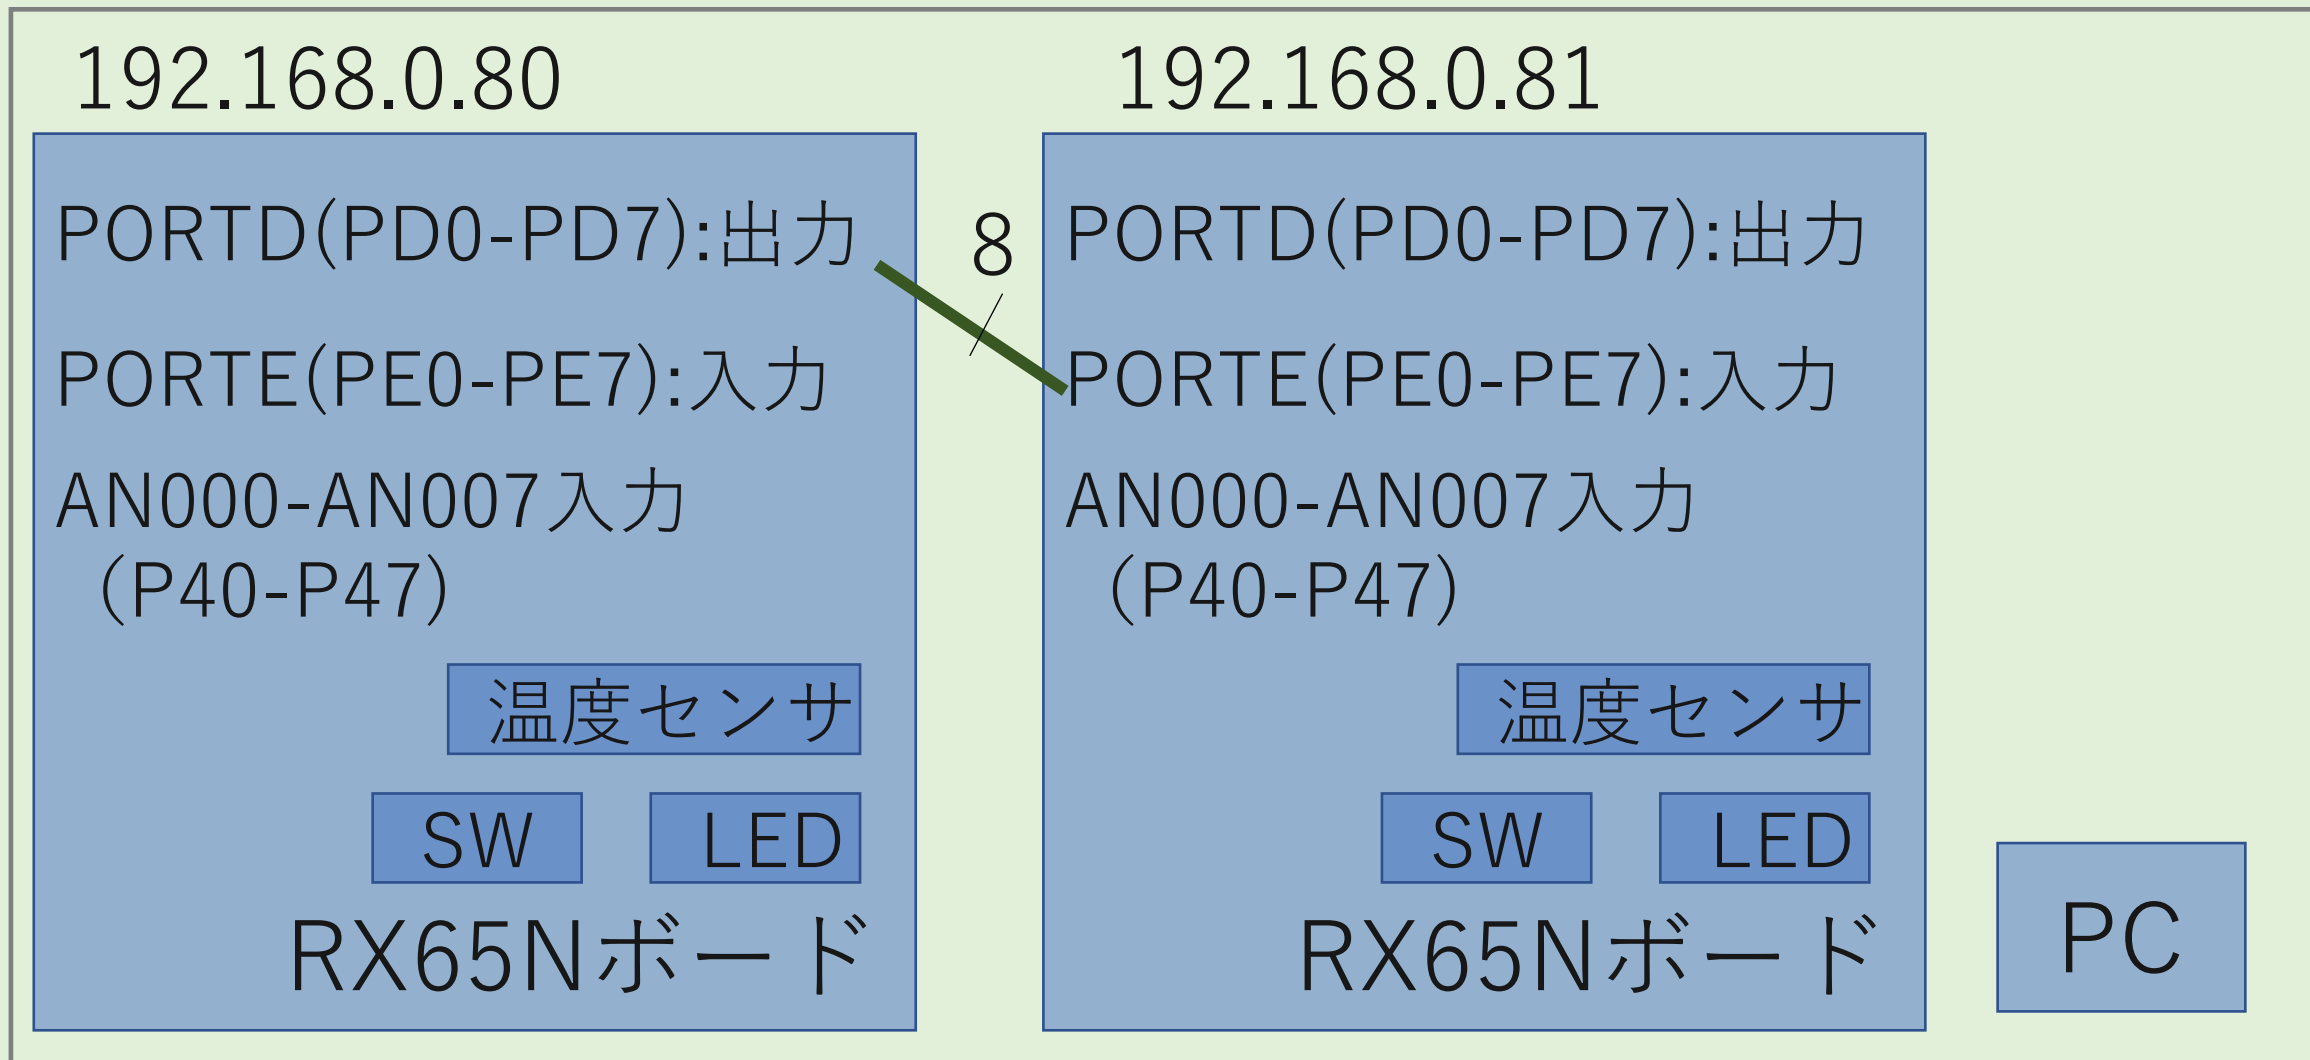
192.168.0.80

PORTD(PD0-PD7):出力

PORTE(PE0-PE7):入力

AN000-AN007入力
(P40-P47)

温度センサ

SW

LED

RX65Nボード

8

192.168.0.81

PORTD(PD0-PD7):出力

PORTE(PE0-PE7):入力

AN000-AN007入力
(P40-P47)

温度センサ

SW

LED

RX65Nボード

PC